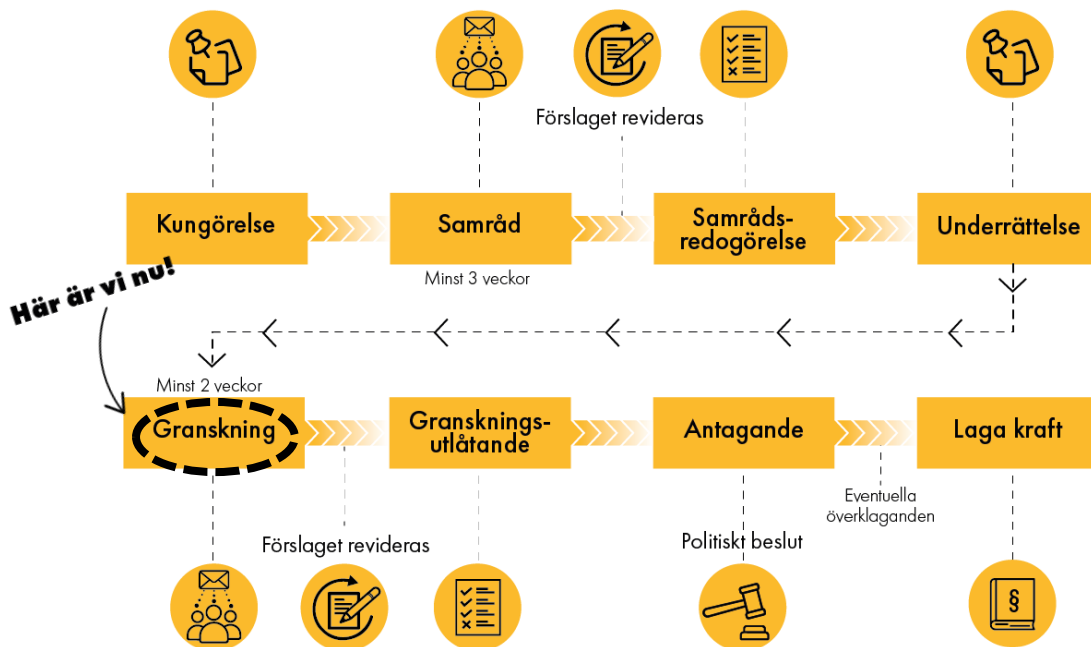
Förslaget revideras

Kungörelse

Samråd

Minst 3 veckor

Samråds-redogörelse

Underrättelse

Här är vi nu!

Minst 2 veckor

Granskning

Gransknings-utlåtande

Antagande

Laga kraft

Eventuella överklaganden

Förslaget revideras

Politiskt beslut

§